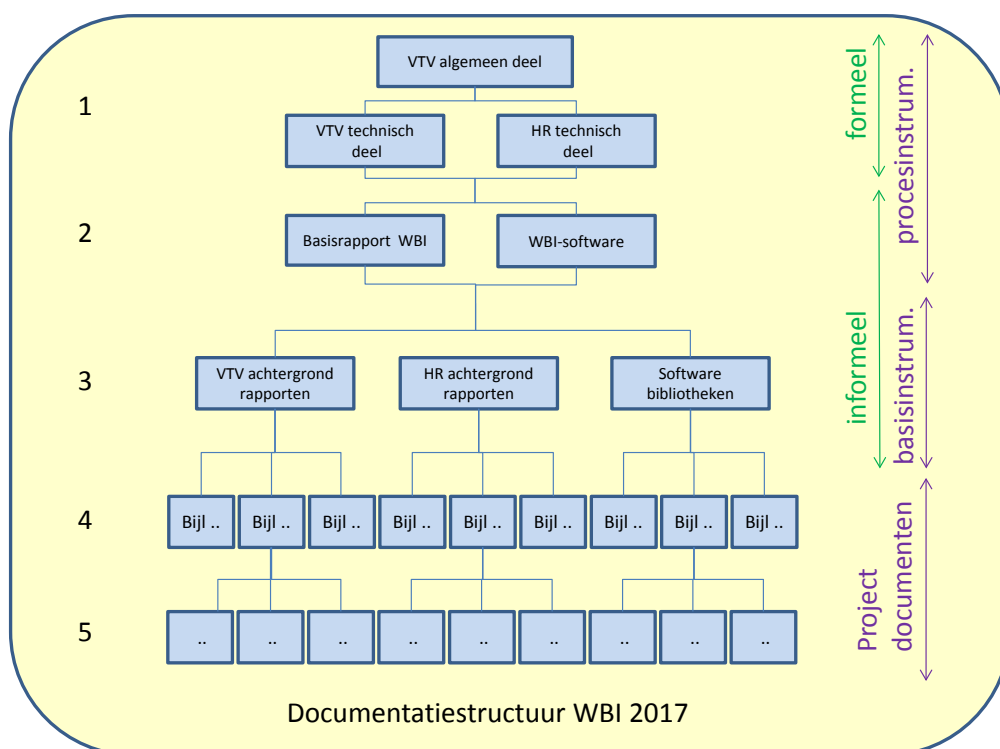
VTV algemeen deel

1

VTV technisch deel

HR technisch deel

2

Basisrapport WBI

WBI-software

3

VTV achtergrond rapporten

HR achtergrond rapporten

Software bibliotheken

4

Bijl ..

Bijl ..

Bijl ..

Bijl ..

Bijl ..

Bijl ..

Bijl ..

Bijl ..

Bijl ..

5

..

..

..

..

..

..

..

..

..

formeel

informeel

procesinstrum.

basisinstrum.

Project documenten

Documentatiestructuur WBI 2017